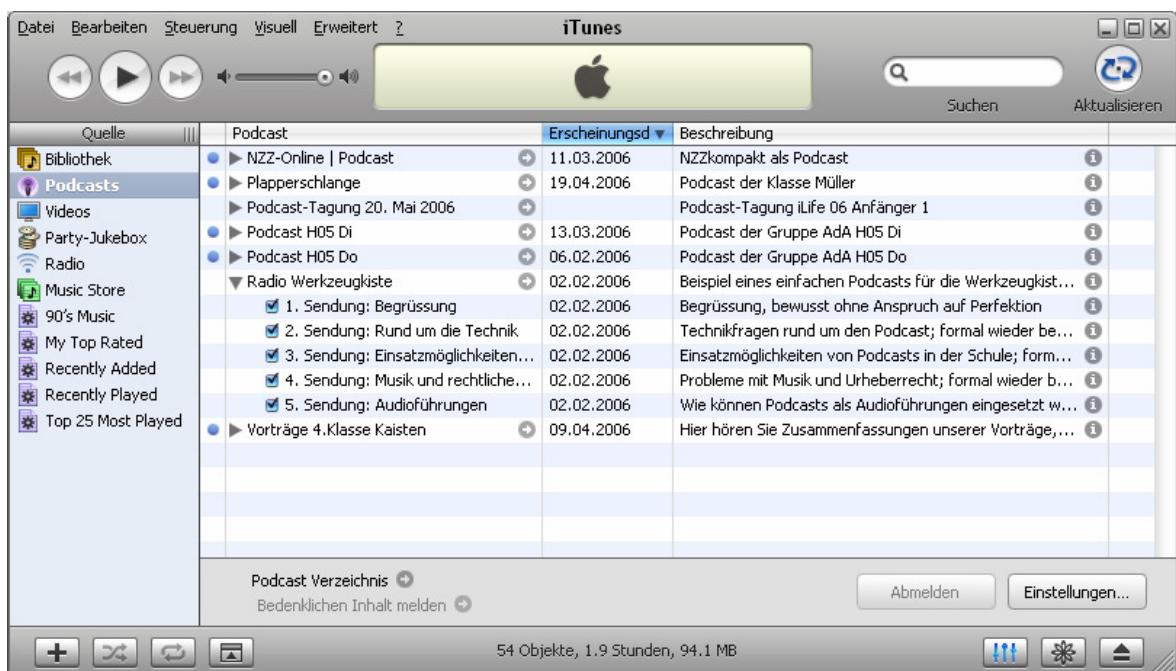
Datei Bearbeiten Steuerung Visuell Erweitert ?

iTunes

Suchen

Aktualisieren

Quelle

Bibliothek
Podcasts
Videos
Party-Jukebox
Radio
Music Store
90's Music
My Top Rated
Recently Added
Recently Played
Top 25 Most Played

| Podcast | Erscheinungsd | Beschreibung |
|---|---|---|
| NZZ-Online \| Podcast | 11.03.2006 | NZZkompakt als Podcast |
| Plapperschlange | 19.04.2006 | Podcast der Klasse Müller |
| Podcast-Tagung 20. Mai 2006 | | Podcast-Tagung iLife 06 Anfänger 1 |
| Podcast H05 Di | 13.03.2006 | Podcast der Gruppe AdA H05 Di |
| Podcast H05 Do | 06.02.2006 | Podcast der Gruppe AdA H05 Do |
| Radio Werkzeugkiste | 02.02.2006 | Beispiel eines einfachen Podcasts für die Werkzeugkist... |
| 1. Sendung: Begrüssung | 02.02.2006 | Begrüssung, bewusst ohne Anspruch auf Perfektion |
| 2. Sendung: Rund um die Technik | 02.02.2006 | Technikfragen rund um den Podcast; formal wieder be... |
| 3. Sendung: Einsatzmöglichkeiten... | 02.02.2006 | Einsatzmöglichkeiten von Podcasts in der Schule; form... |
| 4. Sendung: Musik und rechtliche... | 02.02.2006 | Probleme mit Musik und Urheberrecht; formal wieder b... |
| 5. Sendung: Audioführungen | 02.02.2006 | Wie können Podcasts als Audioführungen eingesetzt w... |
| Vorträge 4.Klasse Kaisten | 09.04.2006 | Hier hören Sie Zusammenfassungen unserer Vorträge,... |

Podcast Verzeichnis
Bedenklichen Inhalt melden

Abmelden
Einstellungen...

54 Objekte, 1.9 Stunden, 94.1 MB